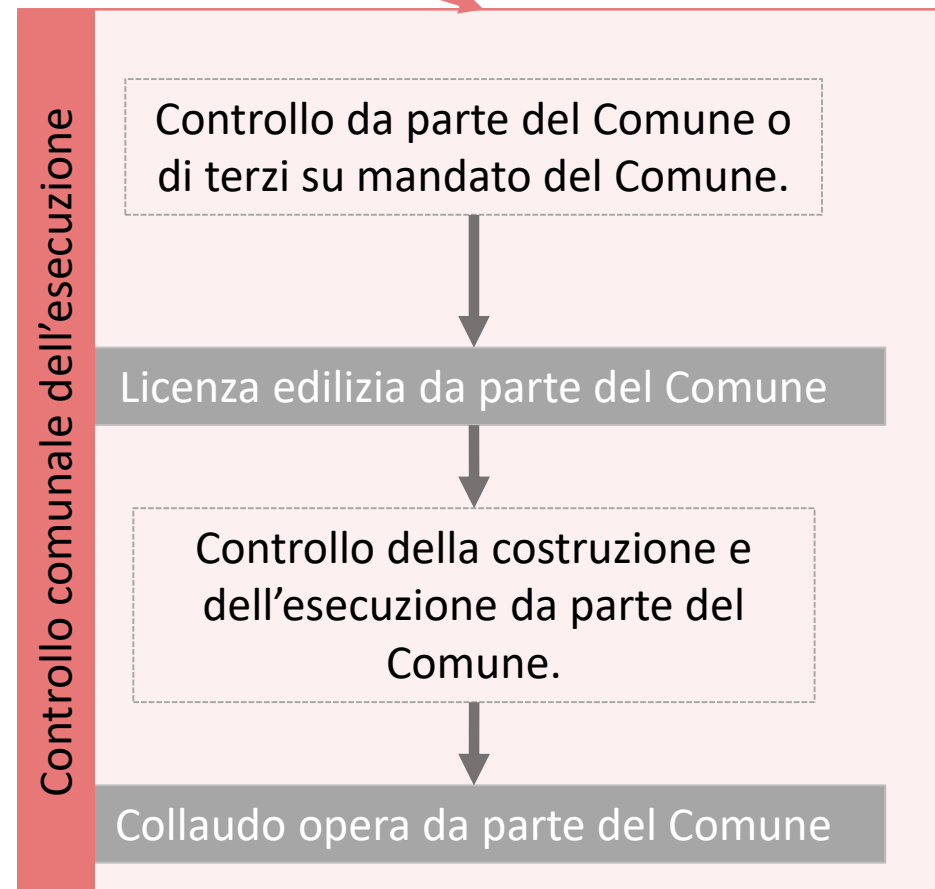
Controllo comunale dell’esecuzione

Controllo da parte del Comune o di terzi su mandato del Comune.

Licenza edilizia da parte del Comune

Controllo della costruzione e dell’esecuzione da parte del Comune.

Collaudo opera da parte del Comune